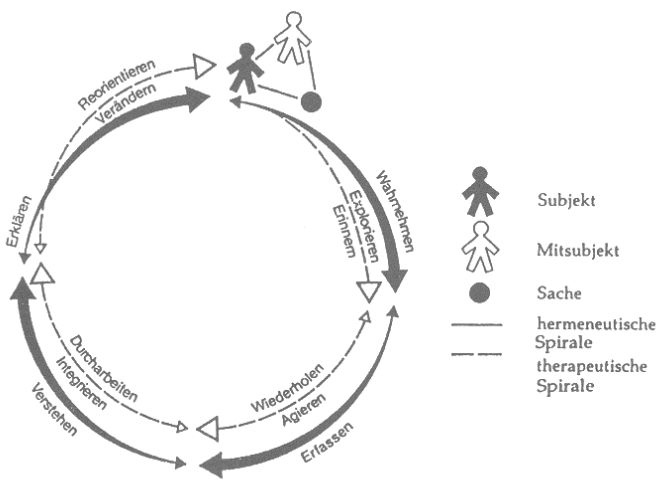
Reorientieren
Verändern
Wahrnehmen
Explorieren
Erinnern
Erklären
Durcharbeiten
Integrieren
Verstehen
Wiederholen
Agieren
Erfassen

Subjekt
Mitsubjekt
Sache
hermeneutische Spirale
therapeutische Spirale